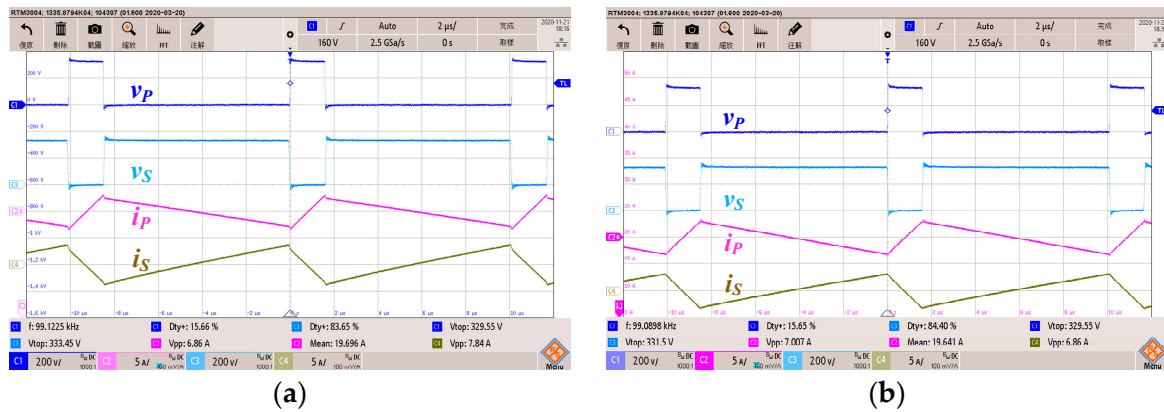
RTM3004; 1335.8794K04; 104307 (01.600 2020-03-20)

复原 删除 截图 缩放 FFT 注解

C1 Auto 2 µs/ 完成
160 V 2.5 GSa/s 0 s 取样
2020-11-21 18:16

200 V
0 V
-200 V
-400 V
-600 V
-800 V
-1 kV
-1.2 kV
-1.4 kV
-1.6 kV

$v_P$
$v_S$
$i_P$
$i_S$

-10 µs -8 µs -6 µs -4 µs -2 µs 2 µs 4 µs 6 µs 8 µs 10 µs

C1 f: 99.1225 kHz C1 Dty+: 15.66 % C3 Dty+: 83.65 % C1 Vtop: 329.55 V
C3 Vtop: 333.45 V C2 Vpp: 6.86 A C2 Mean: 19.696 A C4 Vpp: 7.84 A
C1 200 V/ C2 5 A/ C3 200 V/ C4 5 A/ Menu

(a)

RTM3004; 1335.8794K04; 104307 (01.600 2020-03-20)

复原 删除 截图 缩放 FFT 注解

C1 Auto 2 µs/ 完成
160 V 2.5 GSa/s 0 s 取样
2020-11-21 18:1

$v_P$
$v_S$
$i_P$
$i_S$

-10 µs -8 µs -6 µs -4 µs -2 µs 2 µs 4 µs 6 µs 8 µs 10 µs

C1 f: 99.0898 kHz C1 Dty+: 15.65 % C3 Dty+: 84.40 % C1 Vtop: 329.55 V
C3 Vtop: 331.5 V C2 Vpp: 7.007 A C2 Mean: 19.641 A C4 Vpp: 6.86 A
C1 200 V/ C2 5 A/ C3 200 V/ C4 5 A/ Menu

(b)